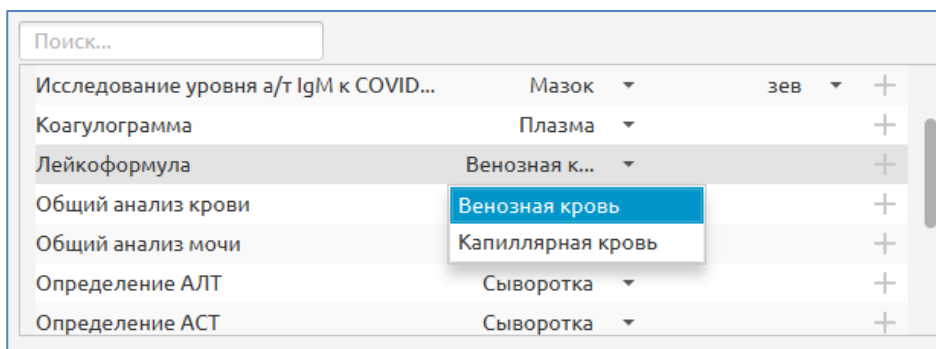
Поиск...

| | | | |
|---|---|---|---|
| Исследование уровня а/т IgM к COVID... | Мазок | зев | + |
| Коагулограмма | Плазма | | + |
| Лейкоформула | Венозная к... | | + |
| Общий анализ крови | | | + |
| Общий анализ мочи | | | + |
| Определение АЛТ | Сыворотка | | + |
| Определение АСТ | Сыворотка | | + |

Венозная кровь
Капиллярная кровь